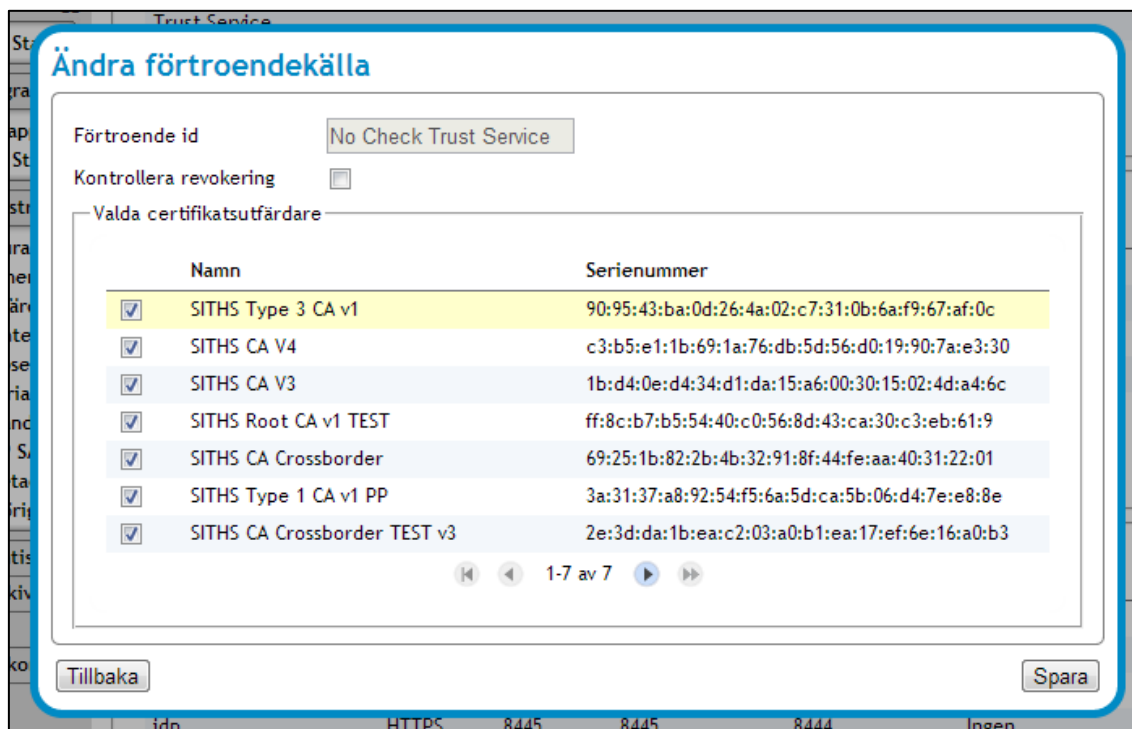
Trust Service

Ändra förtroendekälla

Förtroende id | No Check Trust Service

Kontrollera revokering

Valda certifikatsutfärdare

| | Namn | Serienummer |
|---|---|---|
| ☑ | SITHS Type 3 CA v1 | 90:95:43:ba:0d:26:4a:02:c7:31:0b:6a:f9:67:af:0c |
| ☑ | SITHS CA V4 | c3:b5:e1:1b:69:1a:76:db:5d:56:d0:19:90:7a:e3:30 |
| ☑ | SITHS CA V3 | 1b:d4:0e:d4:34:d1:da:15:a6:00:30:15:02:4d:a4:6c |
| ☑ | SITHS Root CA v1 TEST | ff:8c:b7:b5:54:40:c0:56:8d:43:ca:30:c3:eb:61:9 |
| ☑ | SITHS CA Crossborder | 69:25:1b:82:2b:4b:32:91:8f:44:fe:aa:40:31:22:01 |
| ☑ | SITHS Type 1 CA v1 PP | 3a:31:37:a8:92:54:f5:6a:5d:ca:5b:06:d4:7e:e8:8e |
| ☑ | SITHS CA Crossborder TEST v3 | 2e:3d:da:1b:ea:c2:03:a0:b1:ea:17:ef:6e:16:a0:b3 |

1-7 av 7

Tillbaka

Spara

idp HTTPS 8445 8445 8444 Ingen